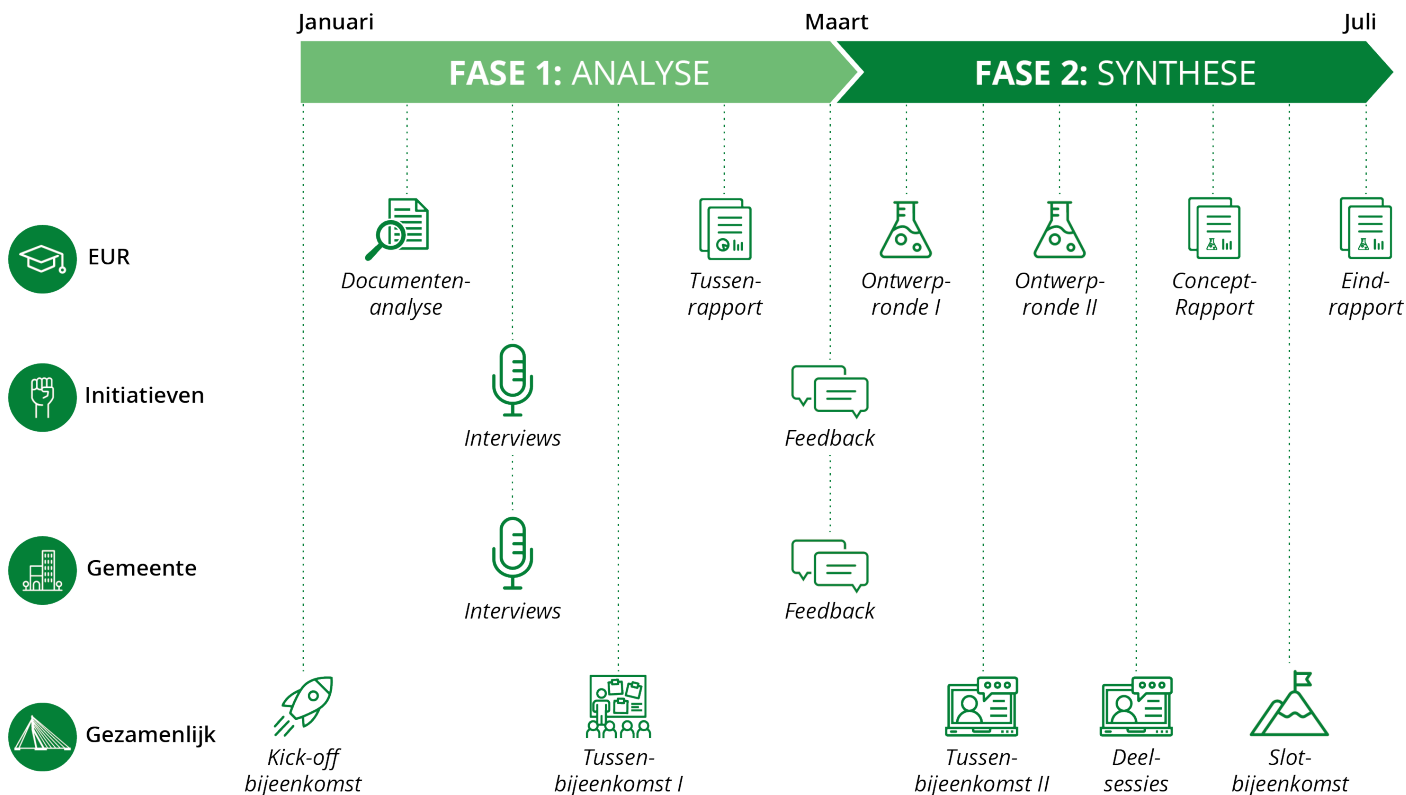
Januari

Maart

Juli

FASE 1: ANALYSE

FASE 2: SYNTHESE

EUR

Documentenanalyse

Tussenrapport

Ontwerpronde I

Ontwerpronde II

Concept-Rapport

Eindrapport

Initiatieven

Interviews

Feedback

Gemeente

Interviews

Feedback

Gezamenlijk

Kick-off bijeenkomst

Tussenbijeenkomst I

Tussenbijeenkomst II

Deelsessies

Slotbijeenkomst